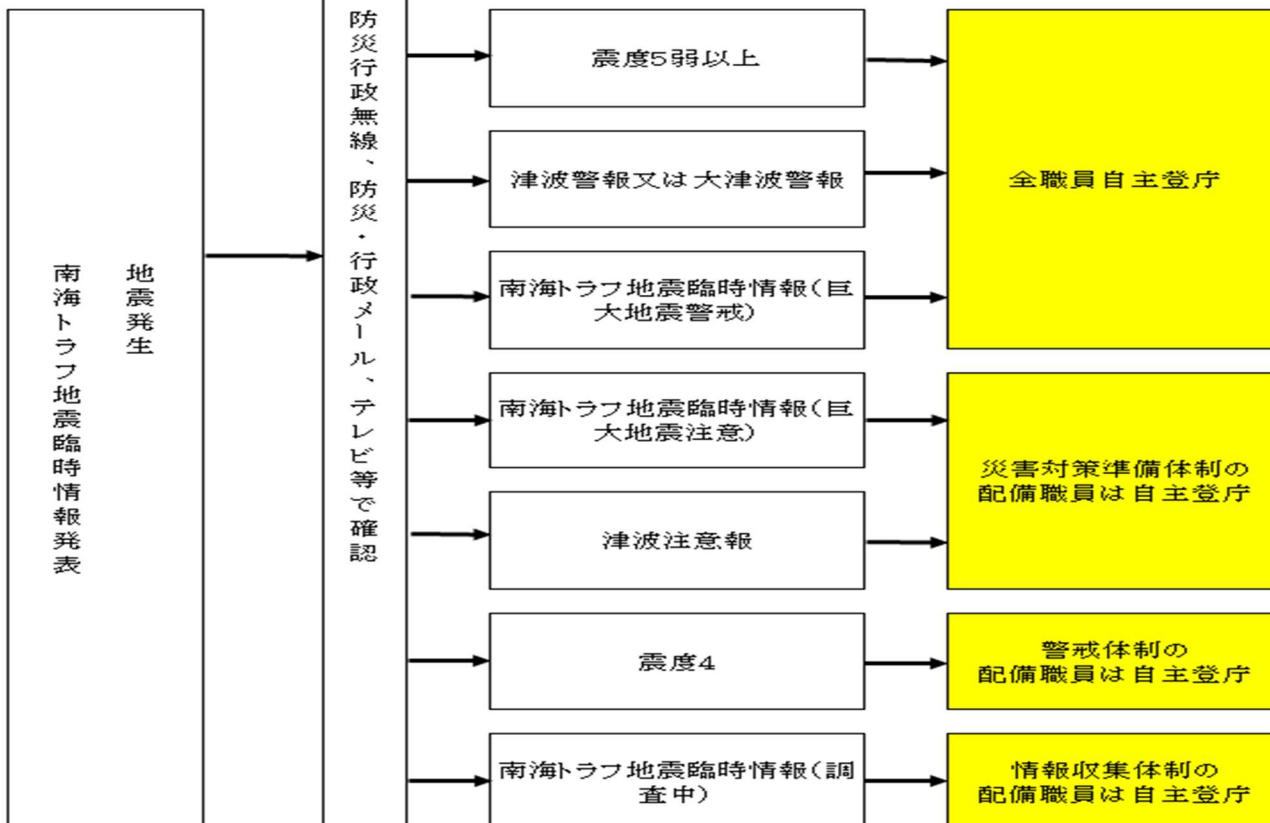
地震発生
南海トラフ地震臨時情報発表

防災行政無線、防災・行政メール、テレビ等で確認

震度5弱以上

津波警報又は大津波警報

南海トラフ地震臨時情報(巨大地震警戒)

全職員自主登庁

南海トラフ地震臨時情報(巨大地震注意)

津波注意報

災害対策準備体制の配備職員は自主登庁

震度4

警戒体制の配備職員は自主登庁

南海トラフ地震臨時情報(調査中)

情報収集体制の配備職員は自主登庁